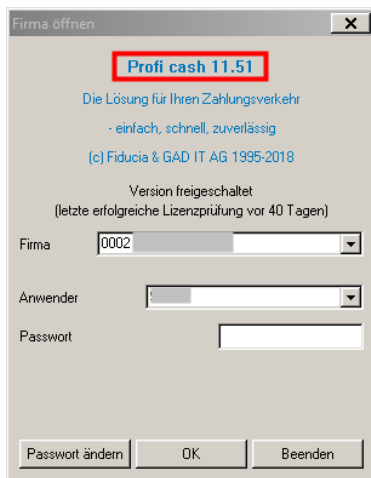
Firma öffnen

Profi cash 11.51

Die Lösung für Ihren Zahlungsverkehr

- einfach, schnell, zuverlässig

(c) Fiducia & GAD IT AG 1995-2018

Version freigeschaltet
(letzte erfolgreiche Lizenzprüfung vor 40 Tagen)

Firma 0002 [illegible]

Anwender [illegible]

Passwort

Passwort ändern OK Beenden